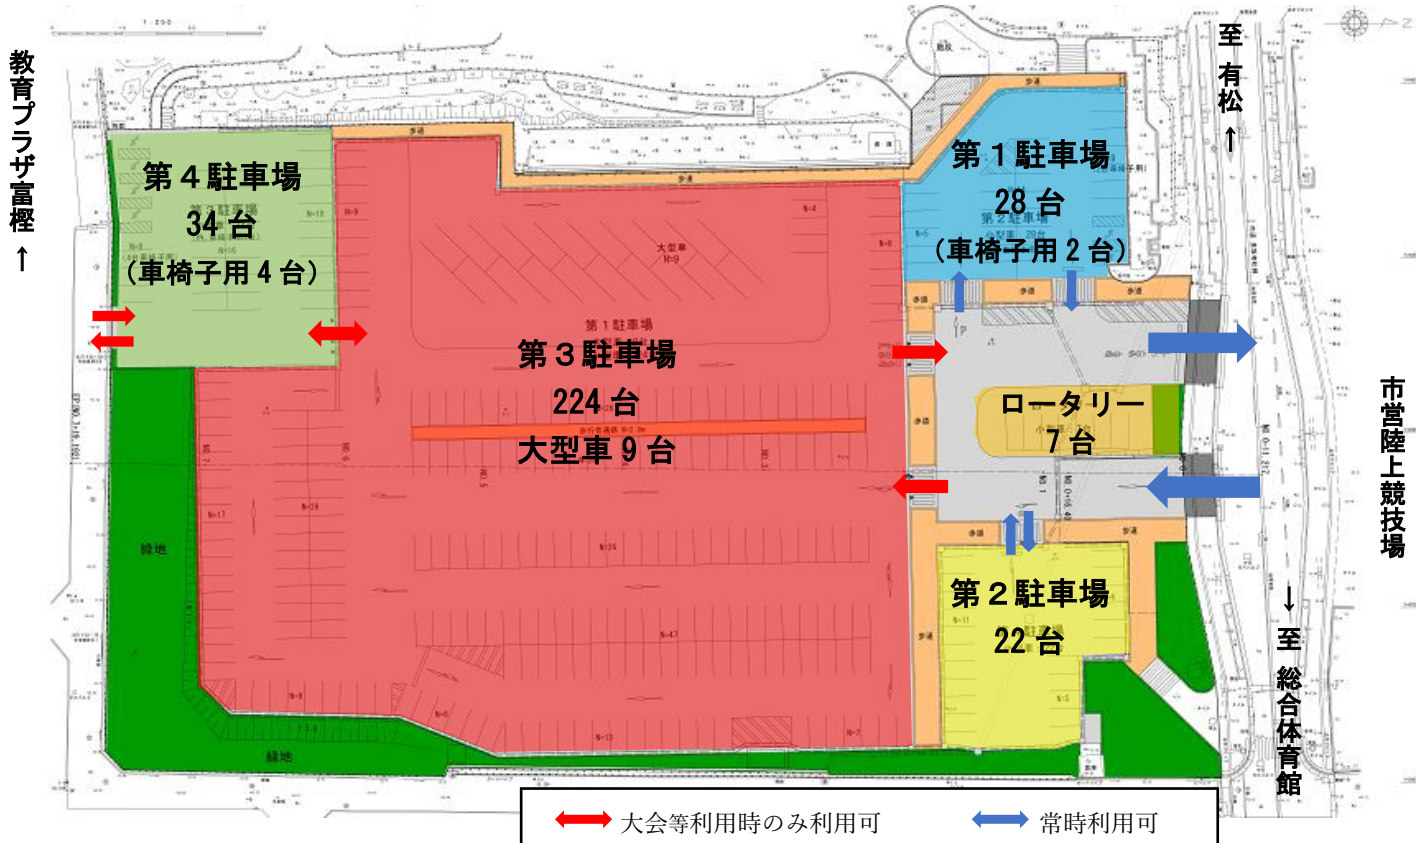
教育プラザ富樫 ↑

第４駐車場
34 台
（車椅子用４台）

第３駐車場
224 台
大型車９台

第１駐車場
28 台
（車椅子用２台）

ロータリー
7 台

第２駐車場
22 台

至 有松 ↑

市営陸上競技場

↓ 至 総合体育館

緑地

緑地

大会等利用時のみ利用可

常時利用可